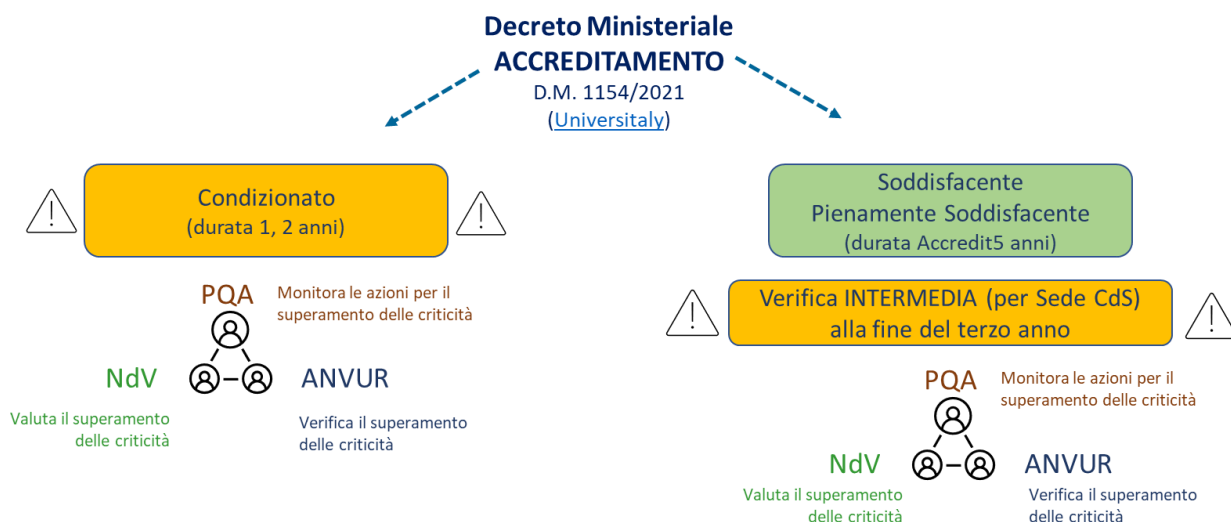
Decreto Ministeriale
ACCREDITAMENTO
D.M. 1154/2021
(Universitaly)

Condizionato
(durata 1, 2 anni)

PQA
Monitora le azioni per il superamento delle criticità

NdV
Valuta il superamento delle criticità

ANVUR
Verifica il superamento delle criticità

Soddisfacente
Pienamente Soddisfacente
(durata Accredit5 anni)

Verifica INTERMEDIA (per Sede CdS)
alla fine del terzo anno

PQA
Monitora le azioni per il superamento delle criticità

NdV
Valuta il superamento delle criticità

ANVUR
Verifica il superamento delle criticità